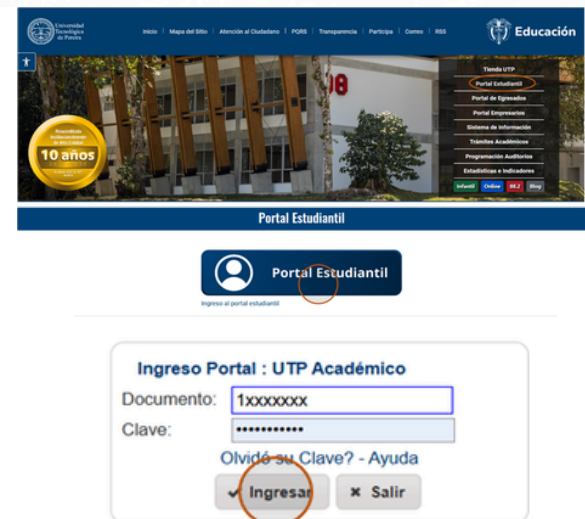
Universidad Tecnológica de Pereira

Inicio | Mapa del Sitio | Atención al Ciudadano | PQRS | Transparencia | Participa | Correo | RSS

Educación

Acreditada Institucionalmente de Alta Calidad
10 años

08

Tienda UTP
Portal Estudiantil
Portal de Egresados
Portal Empresarios
Sistema de Información
Trámites Académicos
Programación Auditorios
Estadísticas e Indicadores
Infantil | Online | SE2 | Blog

Portal Estudiantil

Portal Estudiantil

Ingreso al portal estudiantil

Ingreso Portal : UTP Académico
Documento: 1xxxxxxx
Clave: ••••••••••••
Olvidó su Clave? - Ayuda
✓ Ingresar | ✖ Salir